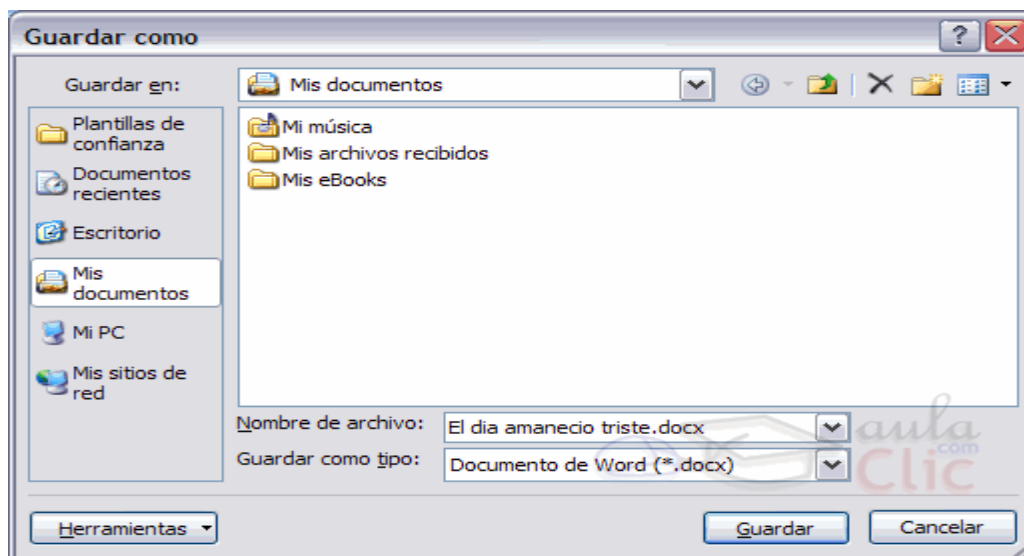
Guardar como

Guardar en: Mis documentos

Plantillas de confianza
Documentos recientes
Escritorio
Mis documentos
Mi PC
Mis sitios de red

Mi música
Mis archivos recibidos
Mis eBooks

Nombre de archivo: El dia amanecio triste.docx
Guardar como tipo: Documento de Word (*.docx)

aula .com Clic

Herramientas
Guardar
Cancelar